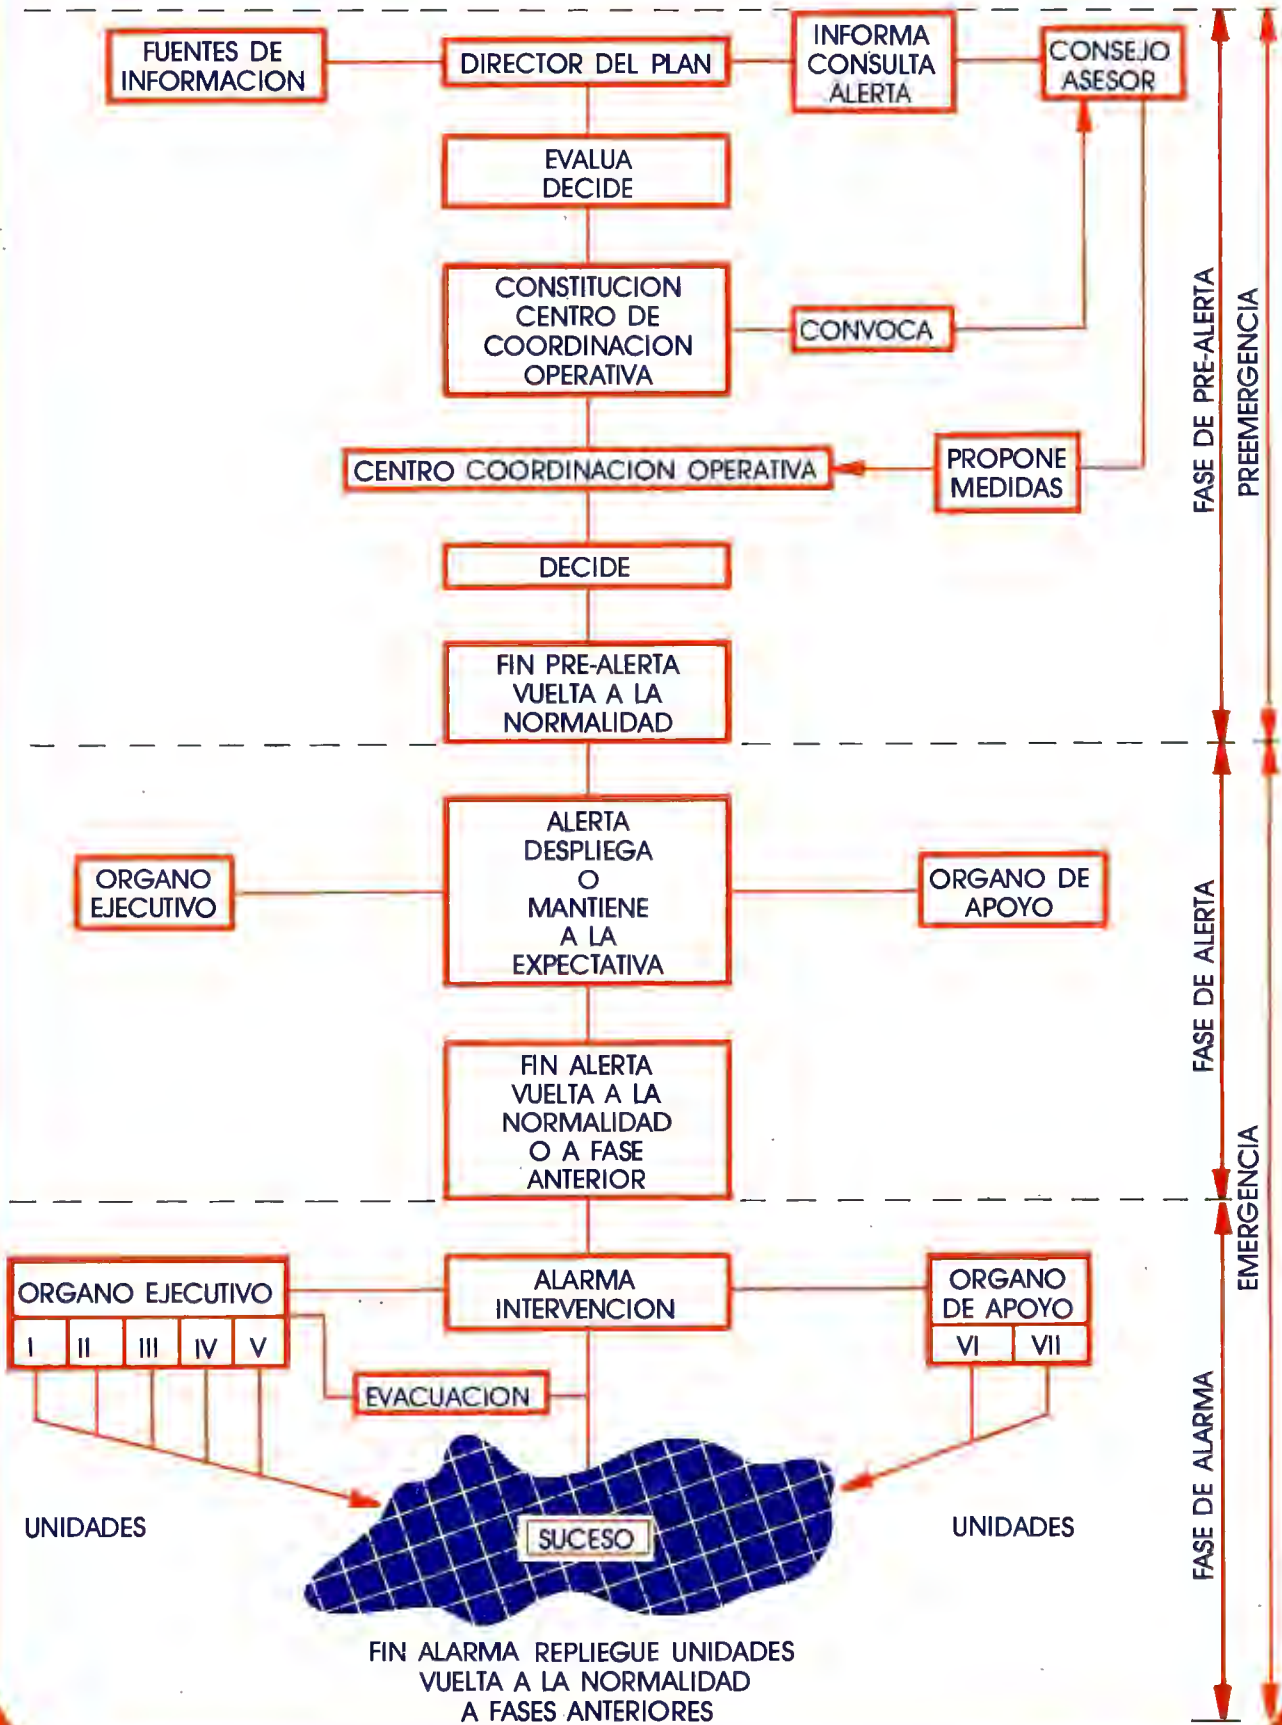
FUENTES DE INFORMACION

DIRECTOR DEL PLAN

INFORMA CONSULTA ALERTA

CONSEJO ASESOR

EVALUA DECIDE

CONSTITUCION CENTRO DE COORDINACION OPERATIVA

CONVOCA

CENTRO COORDINACION OPERATIVA

PROPONE MEDIDAS

DECIDE

FIN PRE-ALERTA VUELTA A LA NORMALIDAD

FASE DE PRE-ALERTA

PREEMERGENCIA

ORGANO EJECUTIVO

ALERTA DESPLIEGA O MANTIENE A LA EXPECTATIVA

ORGANO DE APOYO

FIN ALERTA VUELTA A LA NORMALIDAD O A FASE ANTERIOR

FASE DE ALERTA

ORGANO EJECUTIVO

| I | II | III | IV | V |
|---|---|---|---|---|

ALARMA INTERVENCION

ORGANO DE APOYO

| VI | VII |
|---|---|

EVACUACION

UNIDADES

SUCESO

UNIDADES

EMERGENCIA

FASE DE ALARMA

FIN ALARMA REPLIEGUE UNIDADES VUELTA A LA NORMALIDAD A FASES ANTERIORES